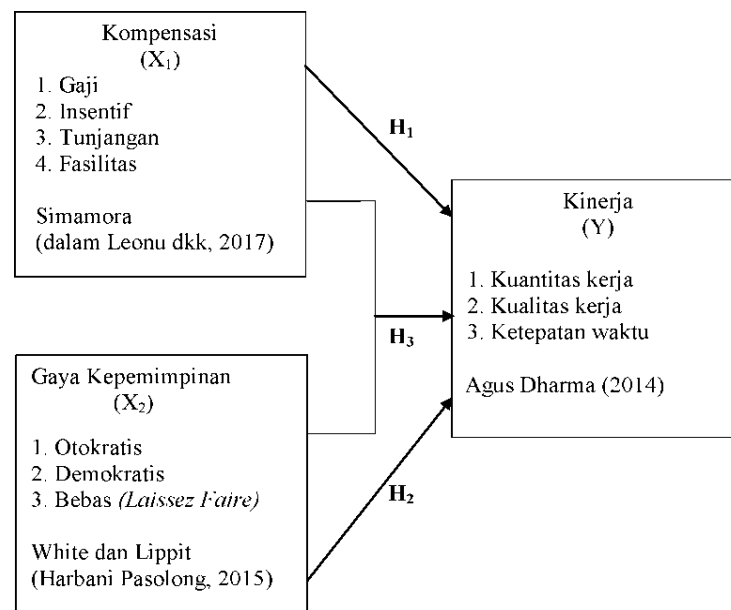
Kompensasi
($X_1$)
1. Gaji
2. Insentif
3. Tunjangan
4. Fasilitas

Simamora
(dalam Leonu dkk, 2017)

$H_1$

Kinerja
(Y)

1. Kuantitas kerja
2. Kualitas kerja
3. Ketepatan waktu

Agus Dharma (2014)

$H_3$

Gaya Kepemimpinan
($X_2$)

1. Otokratis
2. Demokratis
3. Bebas *(Laissez Faire)*

White dan Lippit
(Harbani Pasolong, 2015)

$H_2$